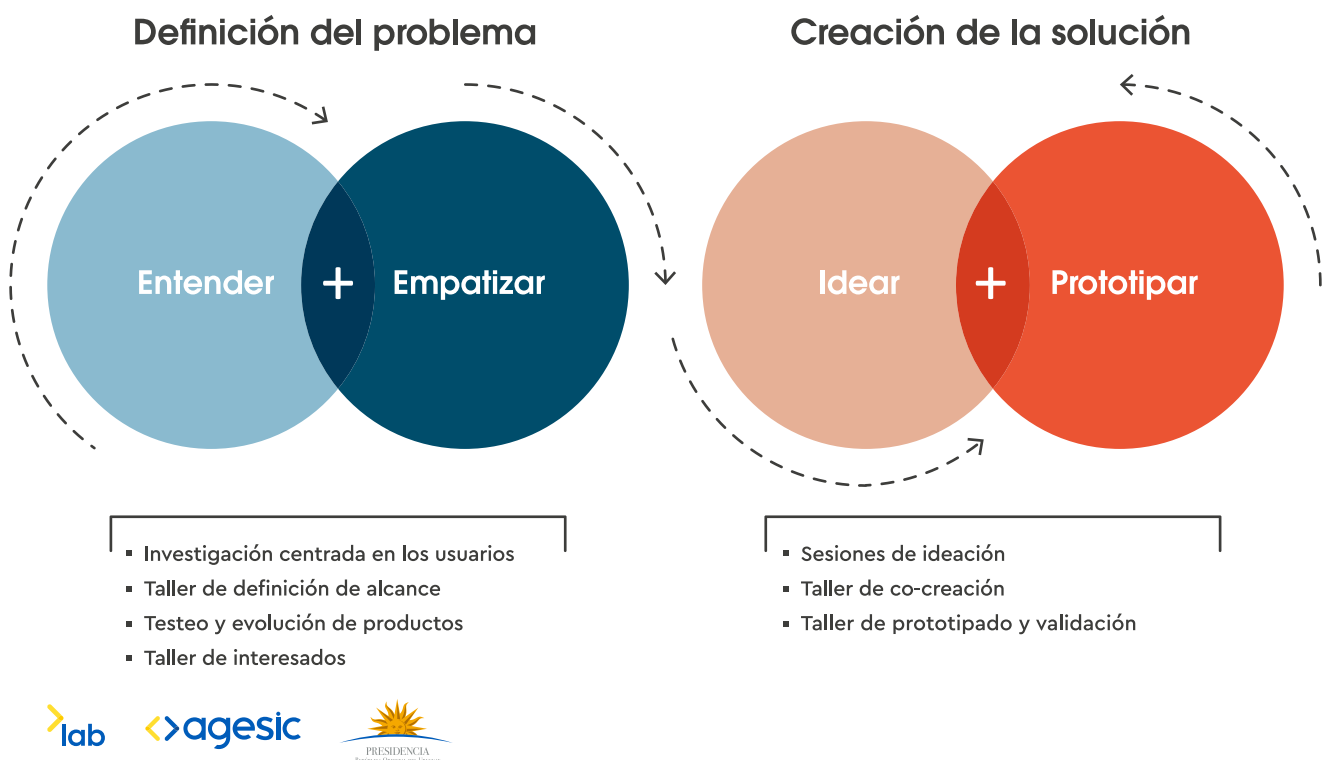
Definición del problema

Creación de la solución

Entender + Empatizar

Idear + Prototipar

- Investigación centrada en los usuarios
- Taller de definición de alcance
- Testeo y evolución de productos
- Taller de interesados

- Sesiones de ideación
- Taller de co-creación
- Taller de prototipado y validación

lab

agesic

PRESIDENCIA
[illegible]